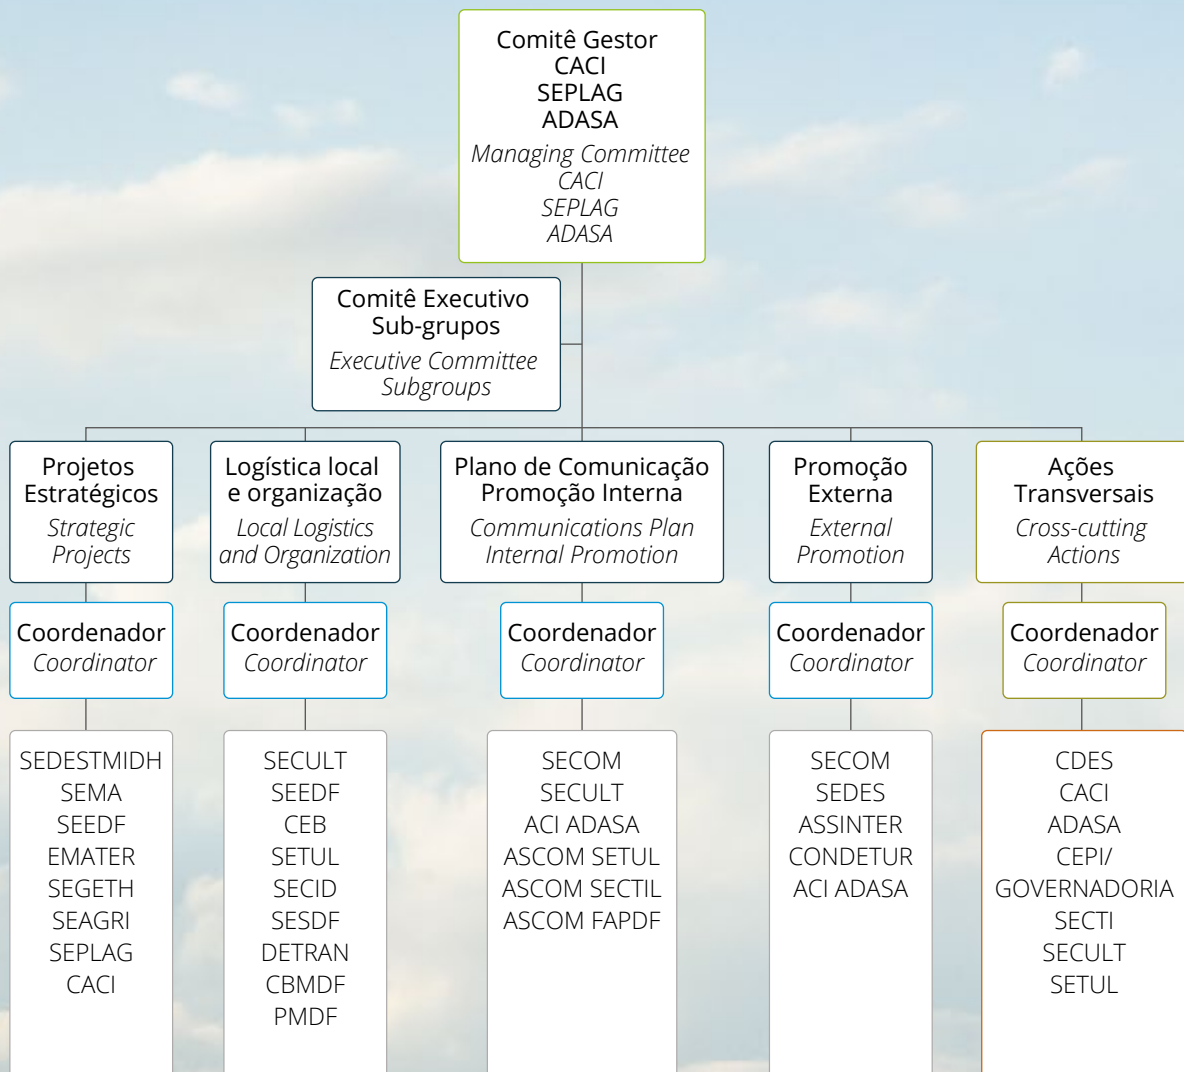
Comitê Gestor
CACI
SEPLAG
ADASA
Managing Committee
CACI
SEPLAG
ADASA

Comitê Executivo
Sub-grupos
Executive Committee
Subgroups

Projetos Estratégicos
Strategic Projects

Coordenador
Coordinator

SEDESTMIDH
SEMA
SEEDF
EMATER
SEGETH
SEAGRI
SEPLAG
CACI

Logística local e organização
Local Logistics and Organization

Coordenador
Coordinator

SECULT
SEEDF
CEB
SETUL
SECID
SESDF
DETRAN
CBMDF
PMDF

Plano de Comunicação
Promoção Interna
Communications Plan
Internal Promotion

Coordenador
Coordinator

SECOM
SECULT
ACI ADASA
ASCOM SETUL
ASCOM SECTIL
ASCOM FAPDF

Promoção Externa
External Promotion

Coordenador
Coordinator

SECOM
SEDES
ASSINTER
CONDETUR
ACI ADASA

Ações Transversais
Cross-cutting Actions

Coordenador
Coordinator

CDES
CACI
ADASA
CEPI/
GOVERNADORIA
SECTI
SECULT
SETUL